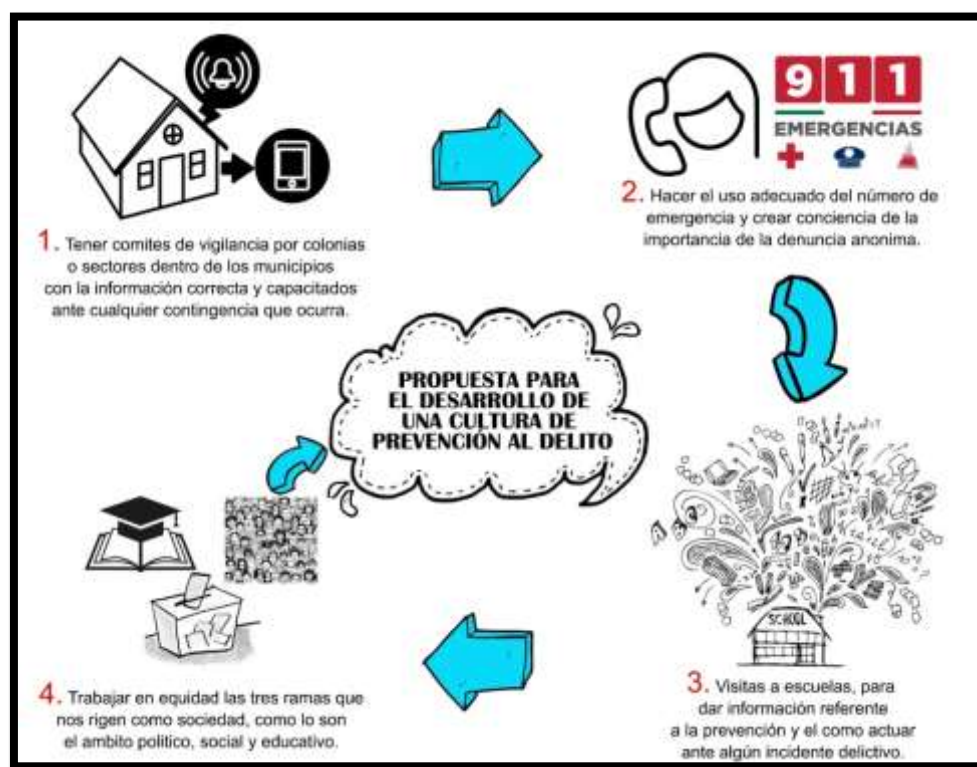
1. Tener comites de vigilancia por colonias o sectores dentro de los municipios con la información correcta y capacitados ante cualquier contingencia que ocurra.

911
EMERGENCIAS

2. Hacer el uso adecuado del número de emergencia y crear conciencia de la importancia de la denuncia anonima.

PROPUESTA PARA EL DESARROLLO DE UNA CULTURA DE PREVENCIÓN AL DELITO

SCHOOL

3. Visitas a escuelas, para dar información referente a la prevención y el como actuar ante algún incidente delictivo.

4. Trabajar en equidad las tres ramas que nos rigen como sociedad, como lo son el ambito politico, social y educativo.